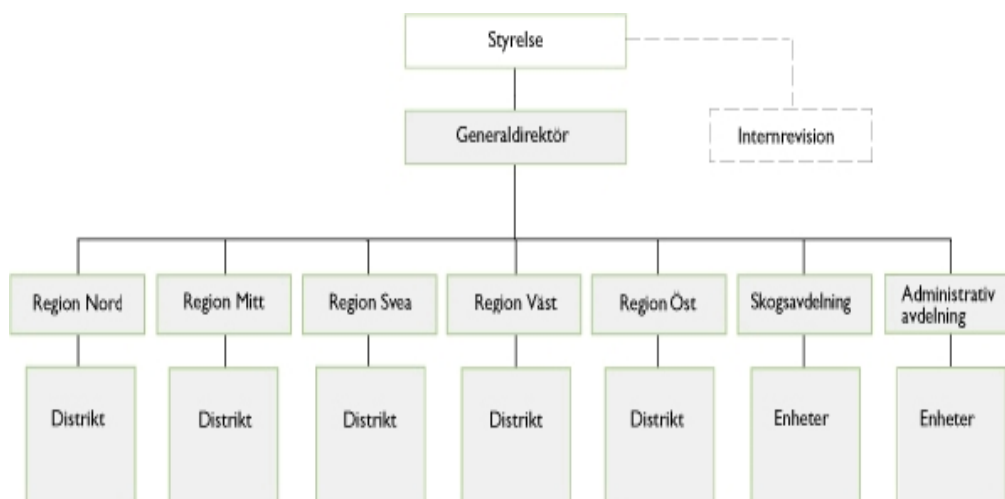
Styrelse

Internrevision

Generaldirektör

Region Nord

Distrikt

Region Mitt

Distrikt

Region Svea

Distrikt

Region Väst

Distrikt

Region Öst

Distrikt

Skogsavdelning

Enheter

Administrativ avdelning

Enheter